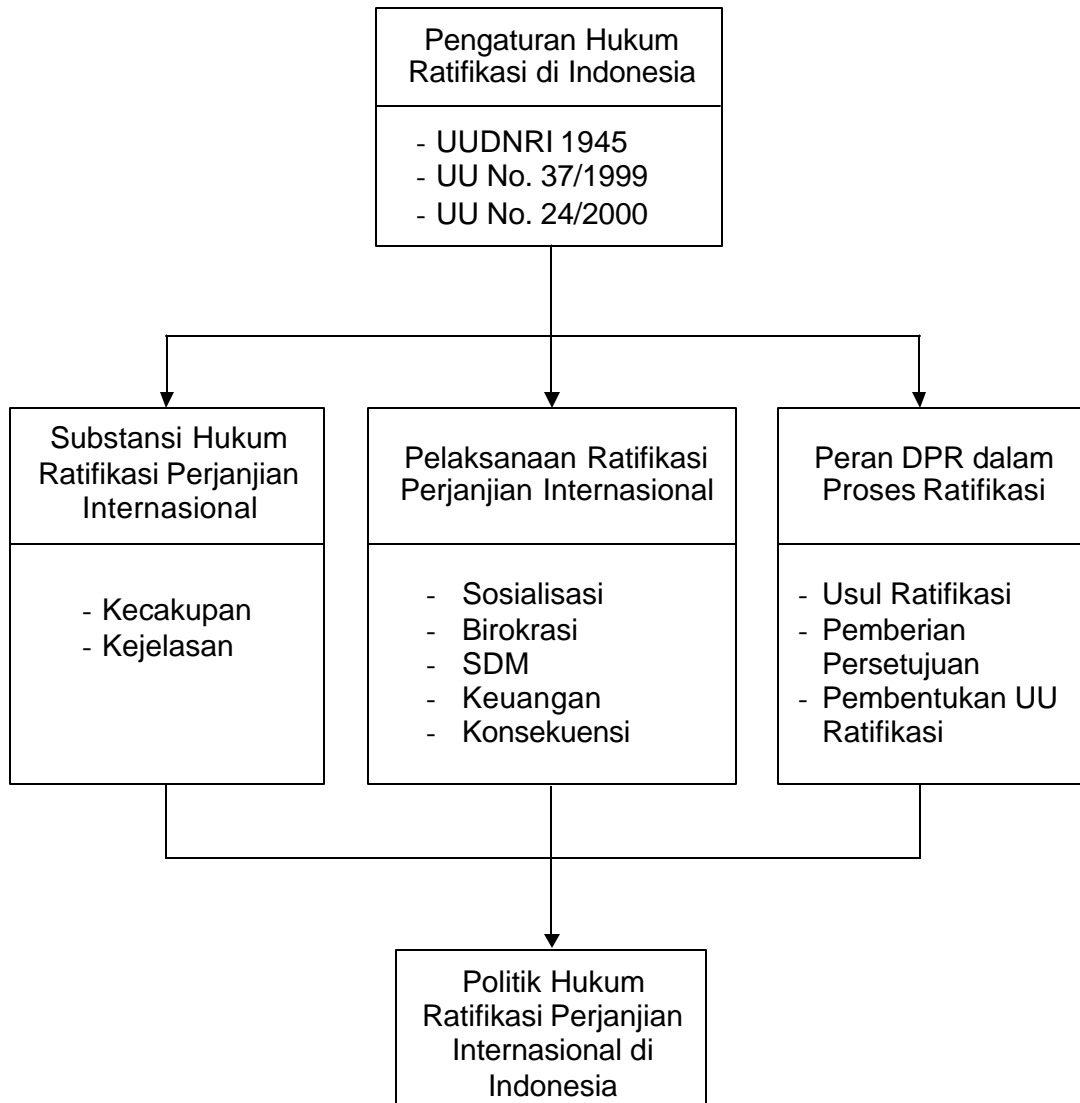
Pengaturan Hukum Ratifikasi di Indonesia

- UUDNRI 1945
- UU No. 37/1999
- UU No. 24/2000

Substansi Hukum Ratifikasi Perjanjian Internasional

- Kecakupan
- Kejelasan

Pelaksanaan Ratifikasi Perjanjian Internasional

- Sosialisasi
- Birokrasi
- SDM
- Keuangan
- Konsekuensi

Peran DPR dalam Proses Ratifikasi

- Usul Ratifikasi
- Pemberian Persetujuan
- Pembentukan UU Ratifikasi

Politik Hukum Ratifikasi Perjanjian Internasional di Indonesia